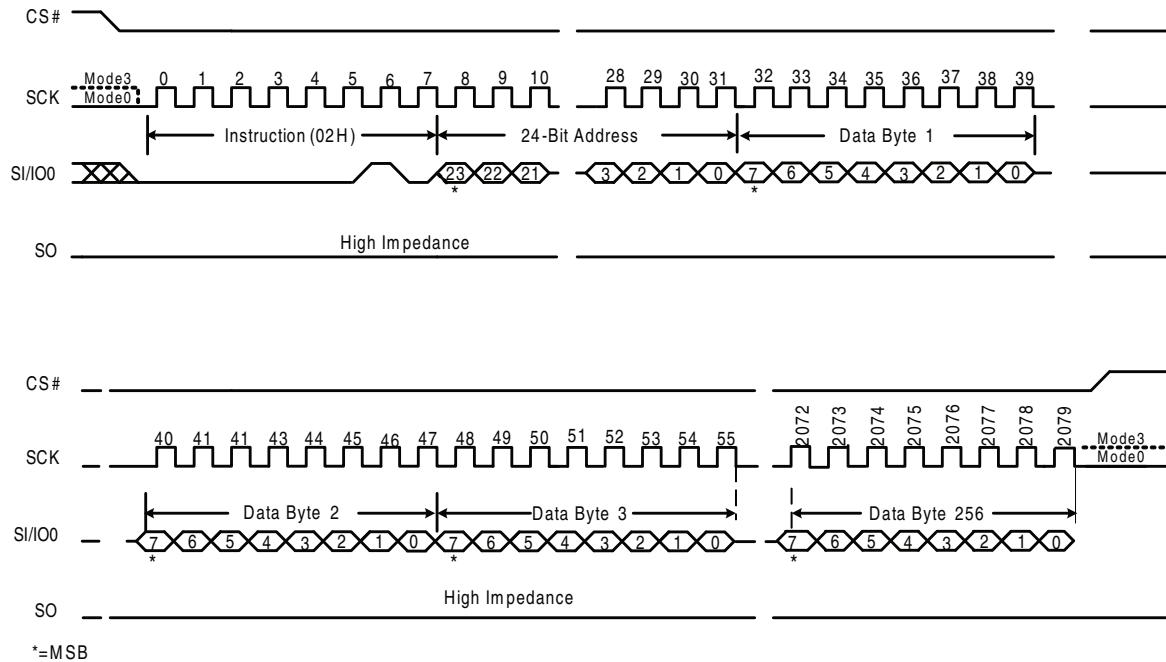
CS#

SCK Mode3 Mode0 0 1 2 3 4 5 6 7 8 9 10 28 29 30 31 32 33 34 35 36 37 38 39

Instruction (02H) 24-Bit Address Data Byte 1

SI/IO0 23 22 21 3 2 1 0 7 6 5 4 3 2 1 0

\* \*

SO High Impedance

CS#

SCK 40 41 41 43 44 45 46 47 48 49 50 51 52 53 54 55 2072 2073 2074 2075 2076 2077 2078 2079 Mode3 Mode0

Data Byte 2 Data Byte 3 Data Byte 256

SI/IO0 7 6 5 4 3 2 1 0 7 6 5 4 3 2 1 0 7 6 5 4 3 2 1 0

\* \* \*

SO High Impedance

\*=MSB